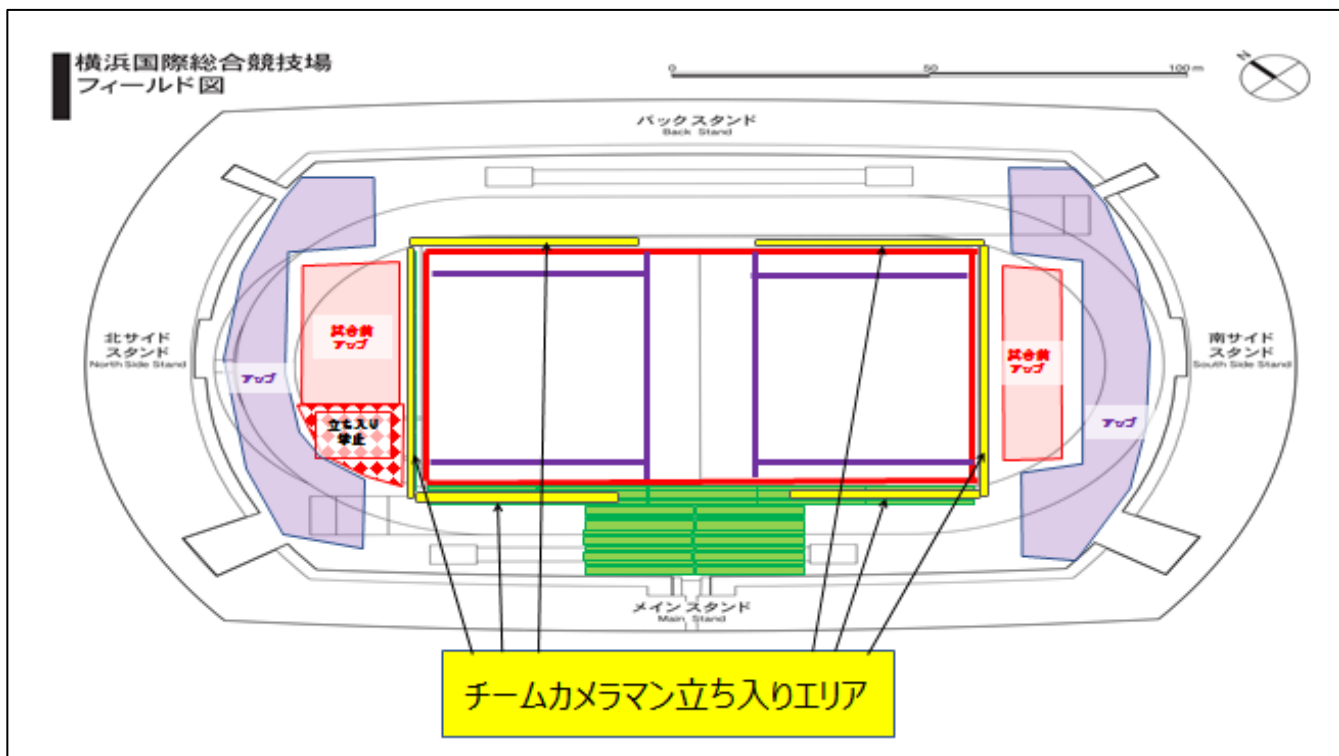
横浜国際総合競技場
フィールド図

0 50 100 m

N

バックスタンド
Back Stand

北サイド
スタンド
North Side Stand

試合前
アップ

アップ

立ち入り
禁止

試合前
アップ

南サイド
スタンド
South Side Stand

アップ

メインスタンド
Main Stand

チームカメラマン立ち入りエリア